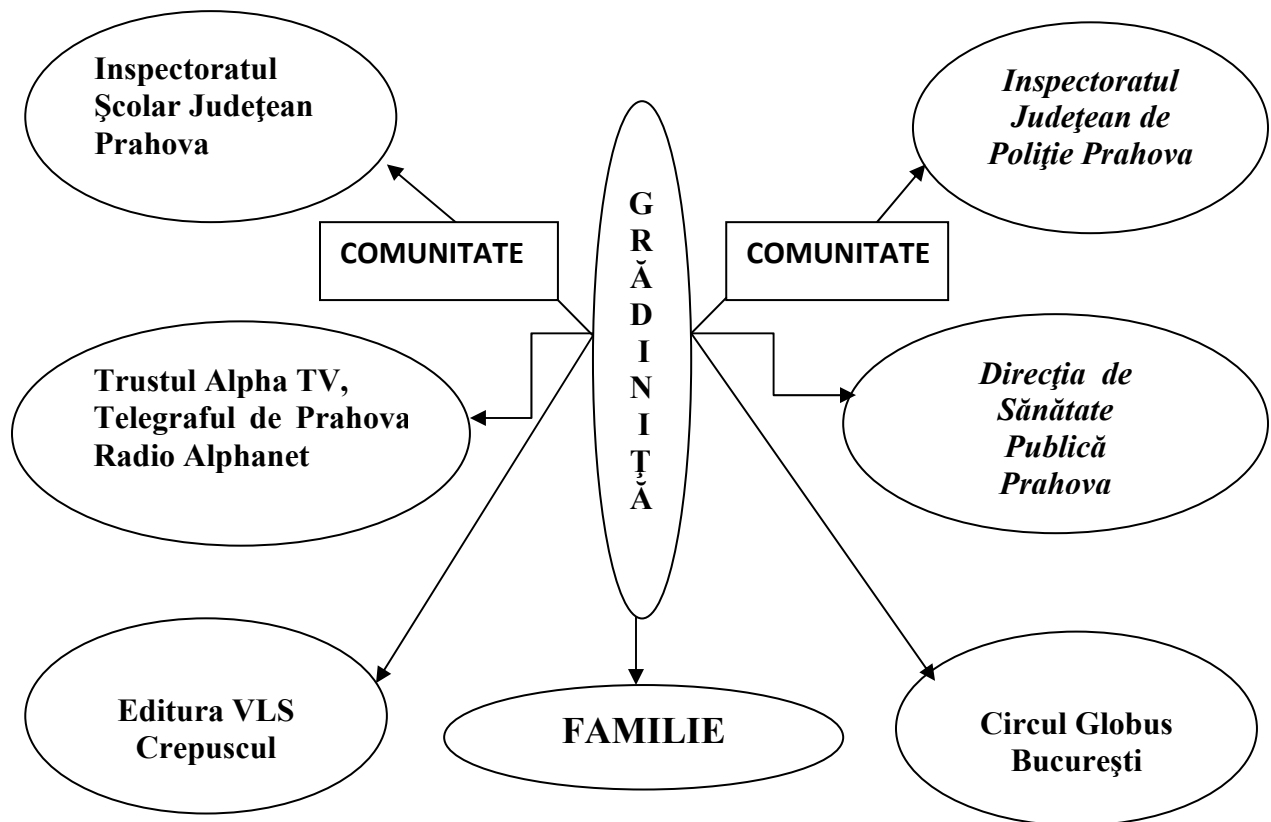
Inspectoratul Şcolar Judeţean Prahova

Inspectoratul Judeţean de Poliţie Prahova

COMUNITATE

G R Ă D I N I Ţ Ă

COMUNITATE

Trustul Alpha TV, Telegraful de Prahova Radio Alphanet

Direcţia de Sănătate Publică Prahova

Editura VLS Crepuscul

FAMILIE

Circul Globus Bucureşti